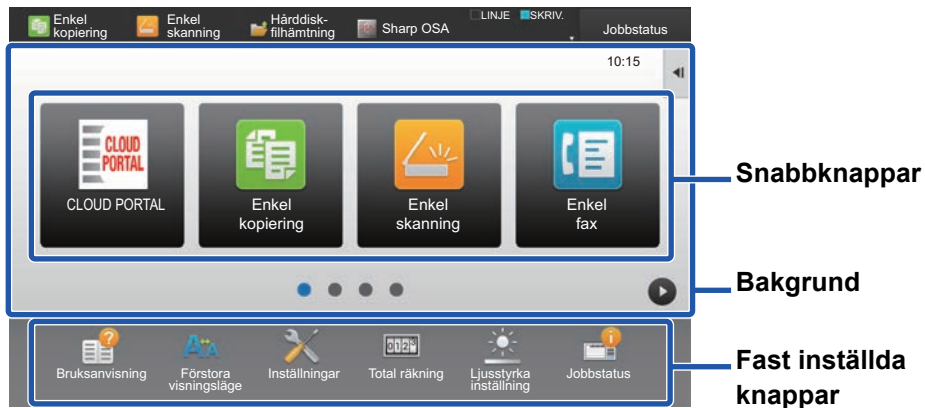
Enkel kopiering
Enkel skanning
Hårddisk-filhämtning
Sharp OSA
LINJE
SKRIV.
Jobbstatus

10:15

CLOUD PORTAL
CLOUD PORTAL
Enkel kopiering
Enkel skanning
Enkel fax

Snabbknappar

Bakgrund

Bruksanvisning
Förstora visningsläge
Inställningar
Total räkning
Ljusstyrka inställning
Jobbstatus

Fast inställda knappar